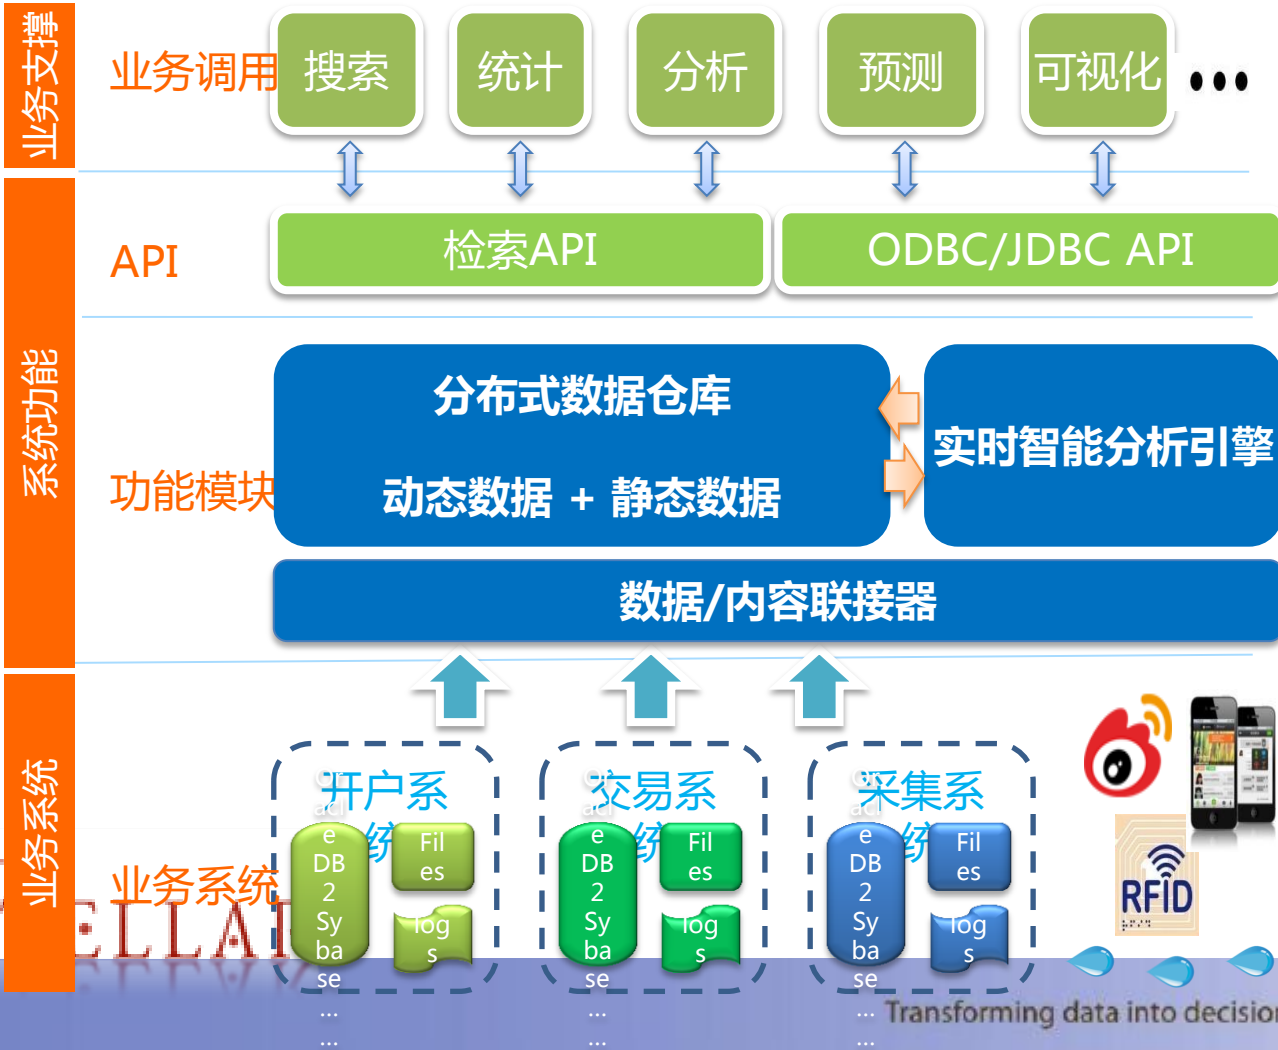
业务支撑

业务调用

搜索

统计

分析

预测

可视化

…

API

检索API

ODBC/JDBC API

系统功能

功能模块

分布式数据仓库

动态数据 + 静态数据

实时智能分析引擎

数据/内容联接器

业务系统

业务系统

开户系统

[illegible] e DB 2 Sy ba se … …

Fil es

log s

交易系统

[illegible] e DB 2 Sy ba se … …

Fil es

log s

采集系统

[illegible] e DB 2 Sy ba se … …

Fil es

log s

RFID

Transforming data into decisio